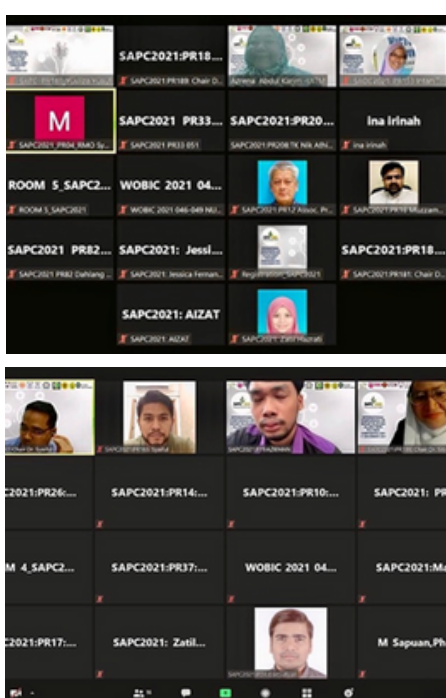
SAPC2021:PR18...

SAPC2021:PR189: Chair D...

Aimena Abdul Karim (UTM)

M

SAPC2021_PR04_RMO Sy...

SAPC2021 PR33...

SAPC2021 PR33 051

SAPC2021:PR20...

SAPC2021:PR208:TK Nik Alif...

Ina Irinah

Ina Irinah

ROOM 5_SAPC2...

ROOM 5_SAPC2021

WOBIC 2021 04...

WOBIC 2021 046-049 NU...

SAPC2021:PR12 Assoc. Pr...

SAPC2021:PR16 Muzzam...

SAPC2021 PR82...

SAPC2021 PR82 Dahlang ...

SAPC2021: Jessi...

SAPC2021: Jessica Fernan...

Registration_SAPC2021

SAPC2021:PR18...

SAPC2021:PR181: Chair D...

SAPC2021: AIZAT

SAPC2021: AIZAT

SAPC2021: Zatil Hazrati

SAPC2021:PR26:...

SAPC2021:PR14:...

SAPC2021:PR10:...

SAPC2021: PR

M 4_SAPC2...

SAPC2021:PR37:...

WOBIC 2021 04...

SAPC2021:Ma

SAPC2021:PR17:...

SAPC2021: Zatil...

M Sapuan,Ph